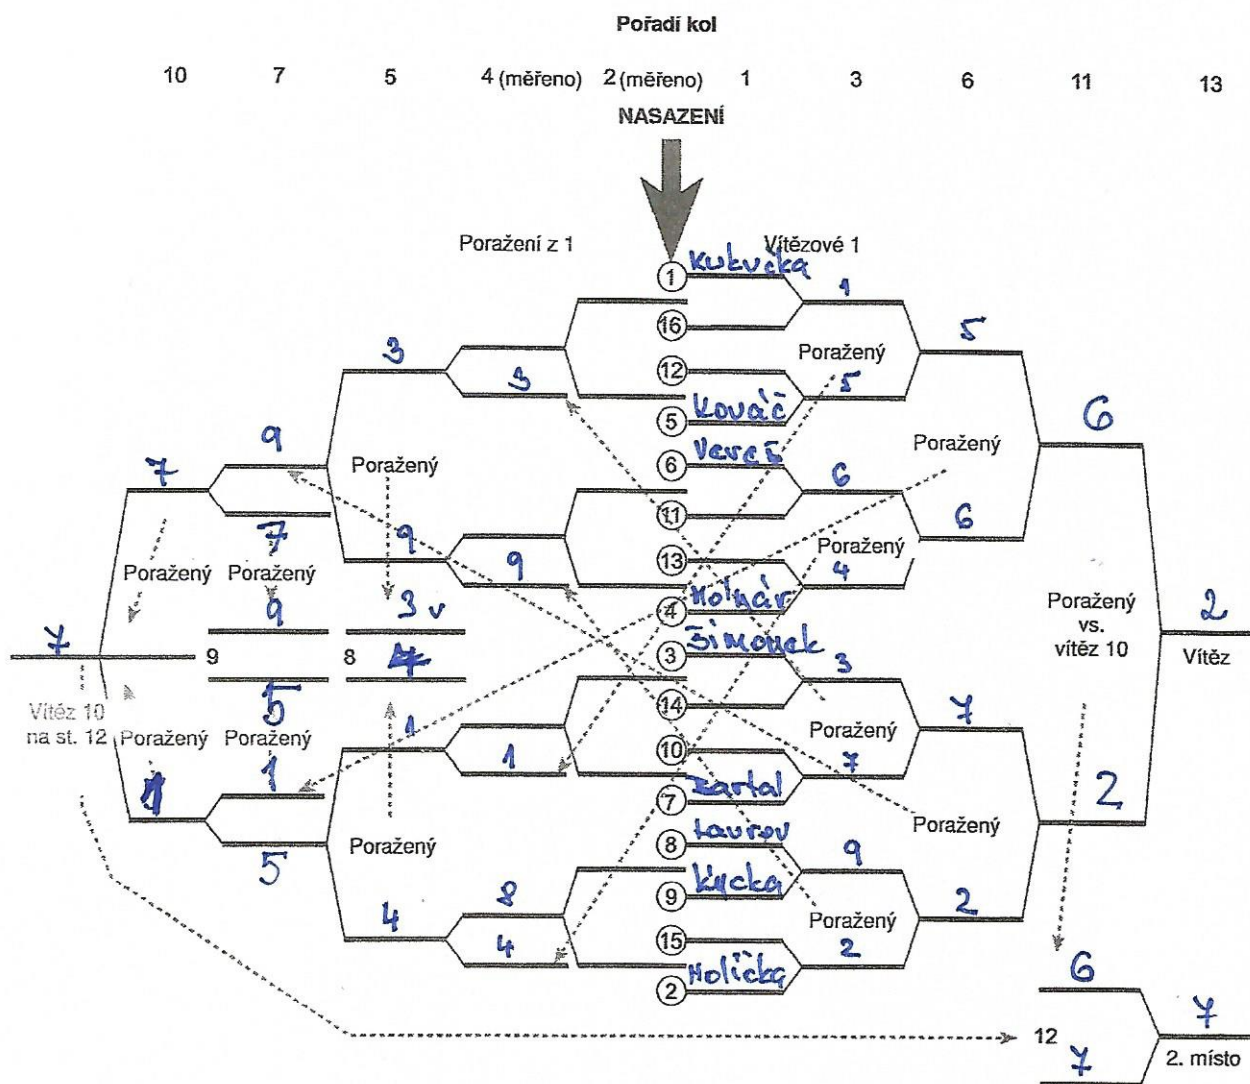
Pořadí kol

10 7 5 4 (měřeno) 2 (měřeno) 1 3 6 11 13

NASAZENÍ

Poražení z 1

Vítězové 1

1 Kukucka
16
12
5 Kovač
6 Vereš
11
13
4 Molnár
3 Šimovek
14
10
7 Bartal
8 Laurov
9 Kucka
15
2 Holička

1
Poražený
5
5
6
Poražený
6
Poražený
4
3
Poražený
7
7
Poražený
9
Poražený
2
2

6
2
2
Poražený vs. vítěz 10
Vítěz

3
3
9
9
Poražený
1
1
4
8
4
Poražený

9
7
7
9
Poražený Poražený
9
9
8
3 v
4
5
1
5
Poražený Poražený
1
7
7

Vítěz 10 na st. 12

6
12
7
7
2. místo